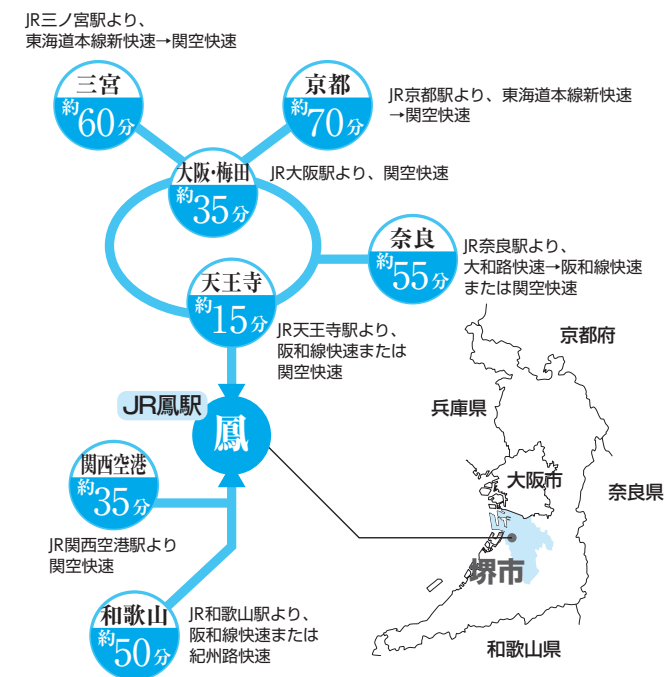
JR三ノ宮駅より、
東海道本線新快速→関空快速

三宮
約60分

京都
約70分

JR京都駅より、東海道本線新快速
→関空快速

大阪・梅田
約35分

JR大阪駅より、関空快速

奈良
約55分

JR奈良駅より、
大和路快速→阪和線快速
または関空快速

天王寺
約15分

JR天王寺駅より、
阪和線快速または
関空快速

JR鳳駅

鳳

関西空港
約35分

JR関西空港駅より
関空快速

和歌山
約50分

JR和歌山駅より、
阪和線快速または
紀州路快速

京都府

兵庫県

大阪市

奈良県

堺市

和歌山県